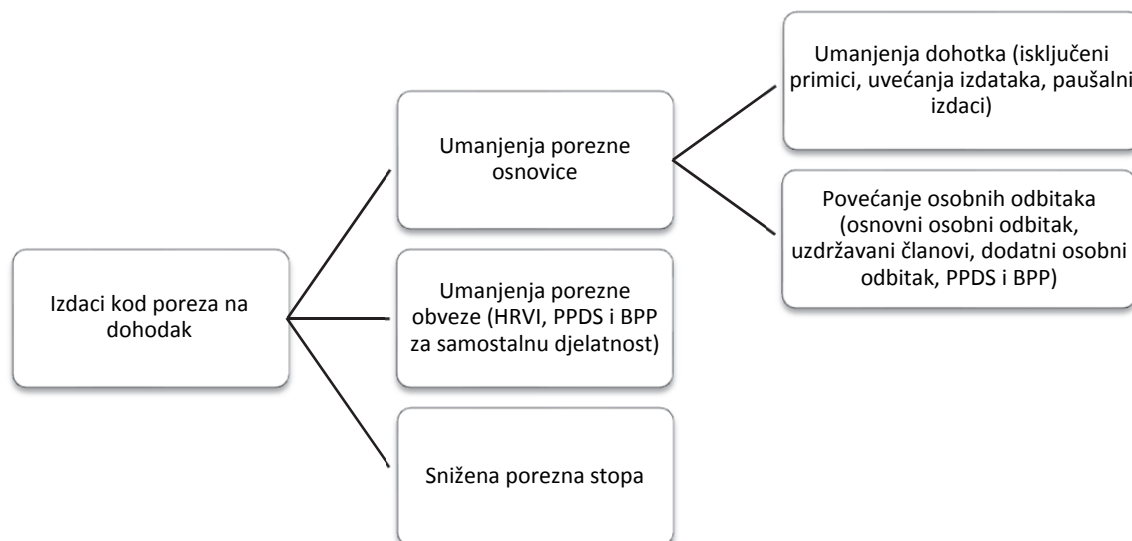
Izdaci kod poreza na dohodak

Umanjenja porezne osnovice

Umanjenja dohotka (isključeni primici, uvećanja izdataka, paušalni izdaci)

Povećanje osobnih odbitaka (osnovni osobni odbitak, uzdržavani članovi, dodatni osobni odbitak, PPDS i BPP)

Umanjenja porezne obveze (HRVI, PPDS i BPP za samostalnu djelatnost)

Snižena porezna stopa